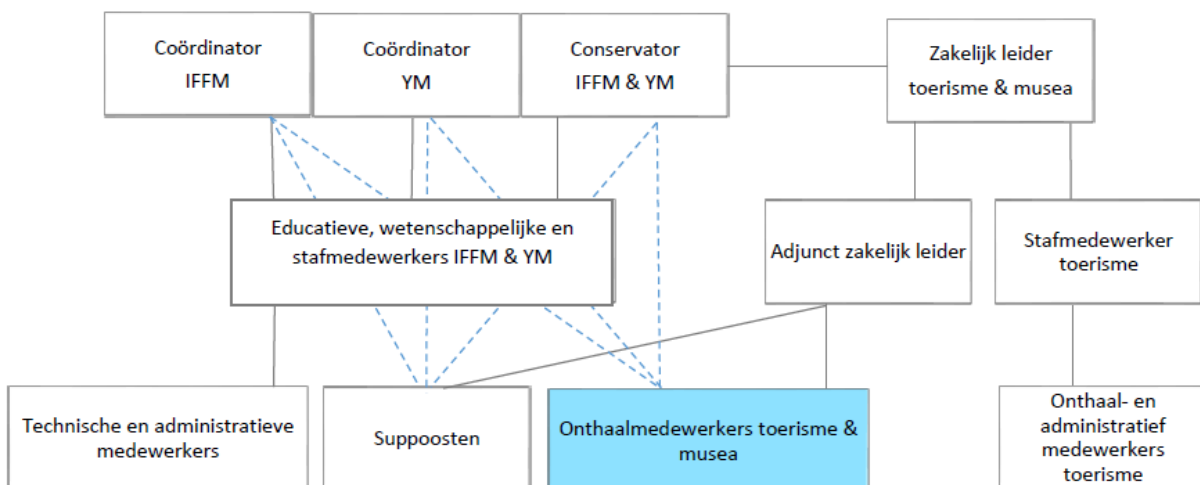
Coördinator IFFM

Coördinator YM

Conservator IFFM & YM

Zakelijk leider toerisme & musea

Educatieve, wetenschappelijke en stafmedewerkers IFFM & YM

Adjunct zakelijk leider

Stafmedewerker toerisme

Technische en administratieve medewerkers

Suppoosten

Onthaalmedewerkers toerisme & musea

Onthaal- en administratief medewerkers toerisme